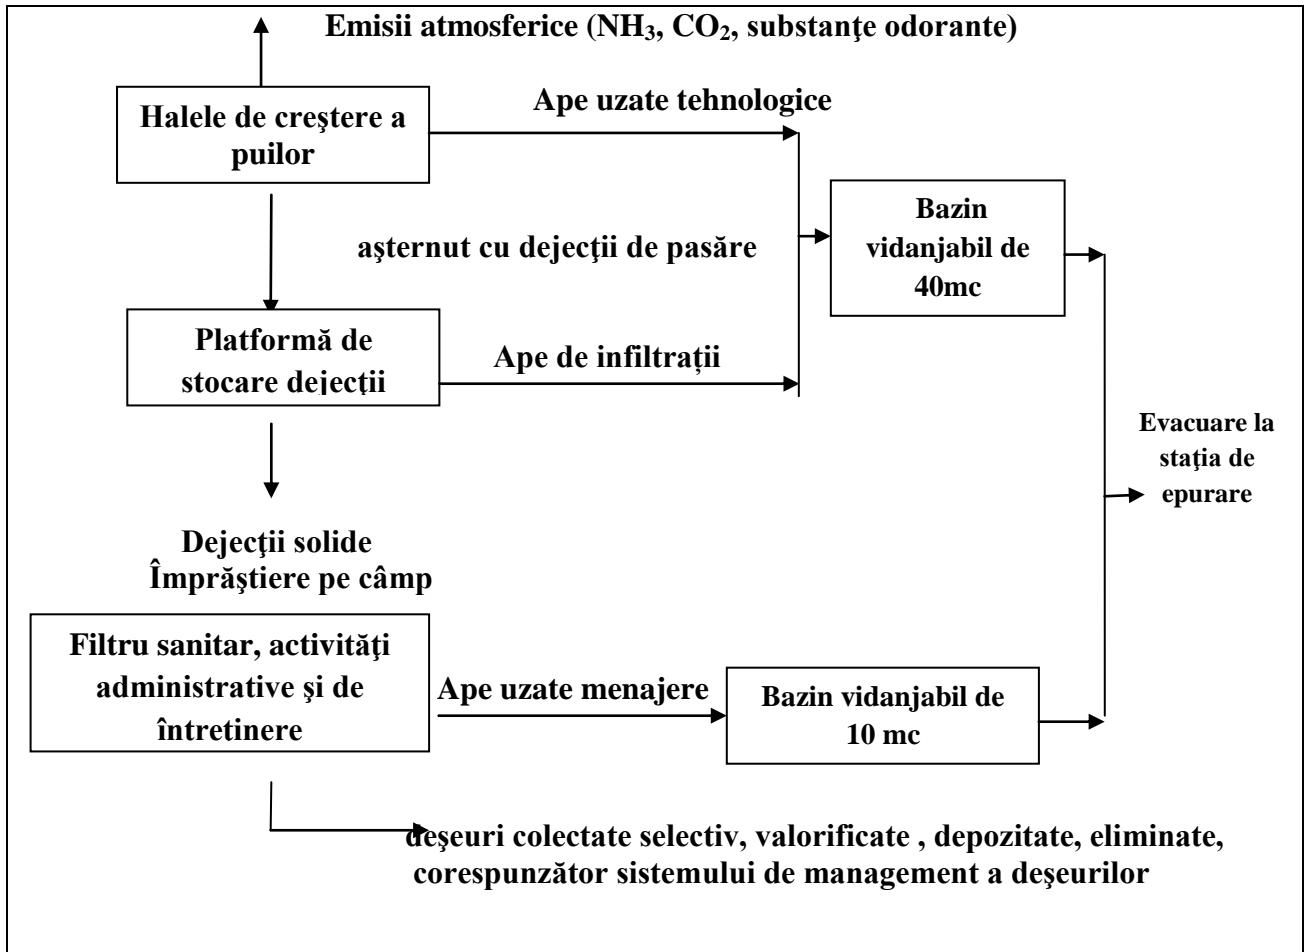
Emisii atmosferice ($NH_3$, $CO_2$, substanţe odorante)

Halele de creştere a puilor

Ape uzate tehnologice

aşternut cu dejecţii de pasăre

Bazin vidanjabil de 40mc

Platformă de stocare dejecţii

Ape de infiltrații

Evacuare la staţia de epurare

Dejecţii solide
Împrăştiere pe câmp

Filtru sanitar, activităţi administrative şi de întretinere

Ape uzate menajere

Bazin vidanjabil de 10 mc

deşeuri colectate selectiv, valorificate , depozitate, eliminate, corespunzător sistemului de management a deşeurilor